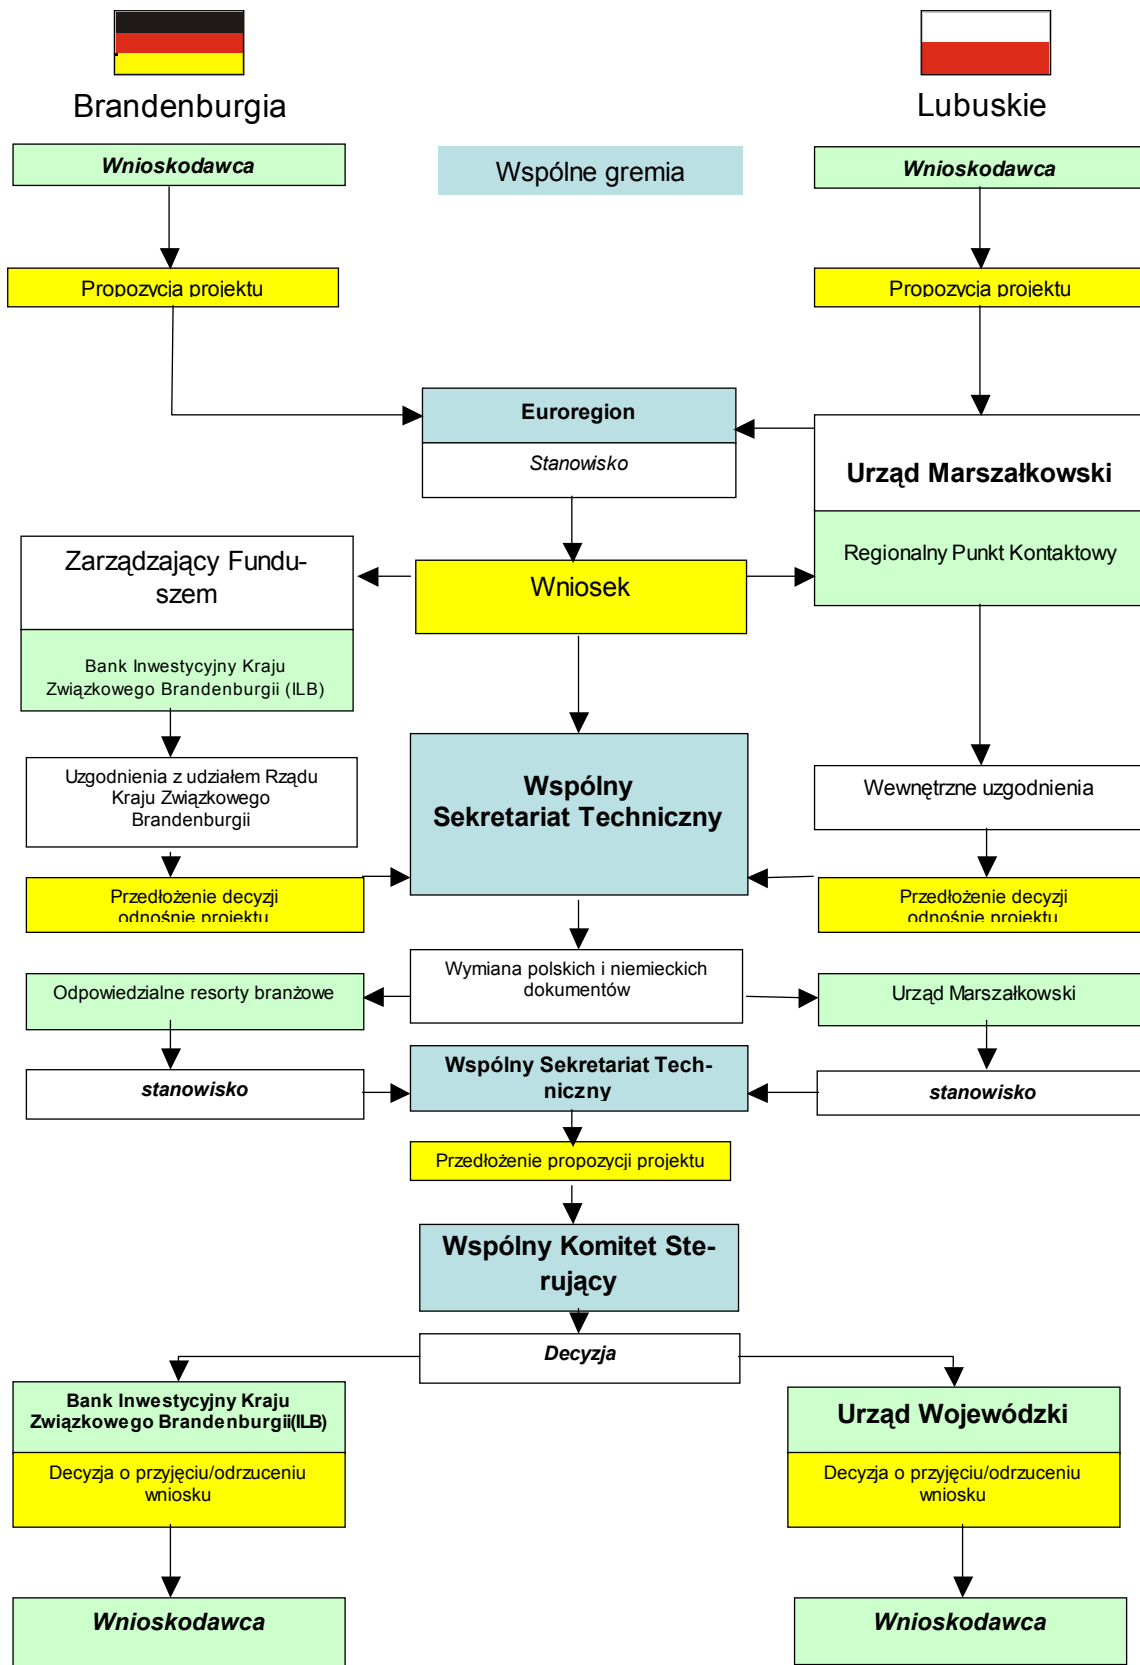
Brandenburgia

Lubuskie

Wnioskodawca

Wspólne gremia

Wnioskodawca

Propozycja projektu

Propozycja projektu

Euroregion

Stanowisko

Urząd Marszałkowski

Regionalny Punkt Kontaktowy

Zarządzający Funduszem

Bank Inwestycyjny Kraju Związkowego Brandenburgii (ILB)

Wniosek

Uzgodnienia z udziałem Rządu Kraju Związkowego Brandenburgii

Wspólny Sekretariat Techniczny

Wewnętrzne uzgodnienia

Przedłożenie decyzji odnośnie projektu

Przedłożenie decyzji odnośnie projektu

Wymiana polskich i niemieckich dokumentów

Odpowiedzialne resorty branżowe

Urząd Marszałkowski

stanowisko

Wspólny Sekretariat Techniczny

stanowisko

Przedłożenie propozycji projektu

Wspólny Komitet Sterujący

Decyzja

Bank Inwestycyjny Kraju Związkowego Brandenburgii(ILB)

Decyzja o przyjęciu/odrzuceniu wniosku

Urząd Wojewódzki

Decyzja o przyjęciu/odrzuceniu wniosku

Wnioskodawca

Wnioskodawca